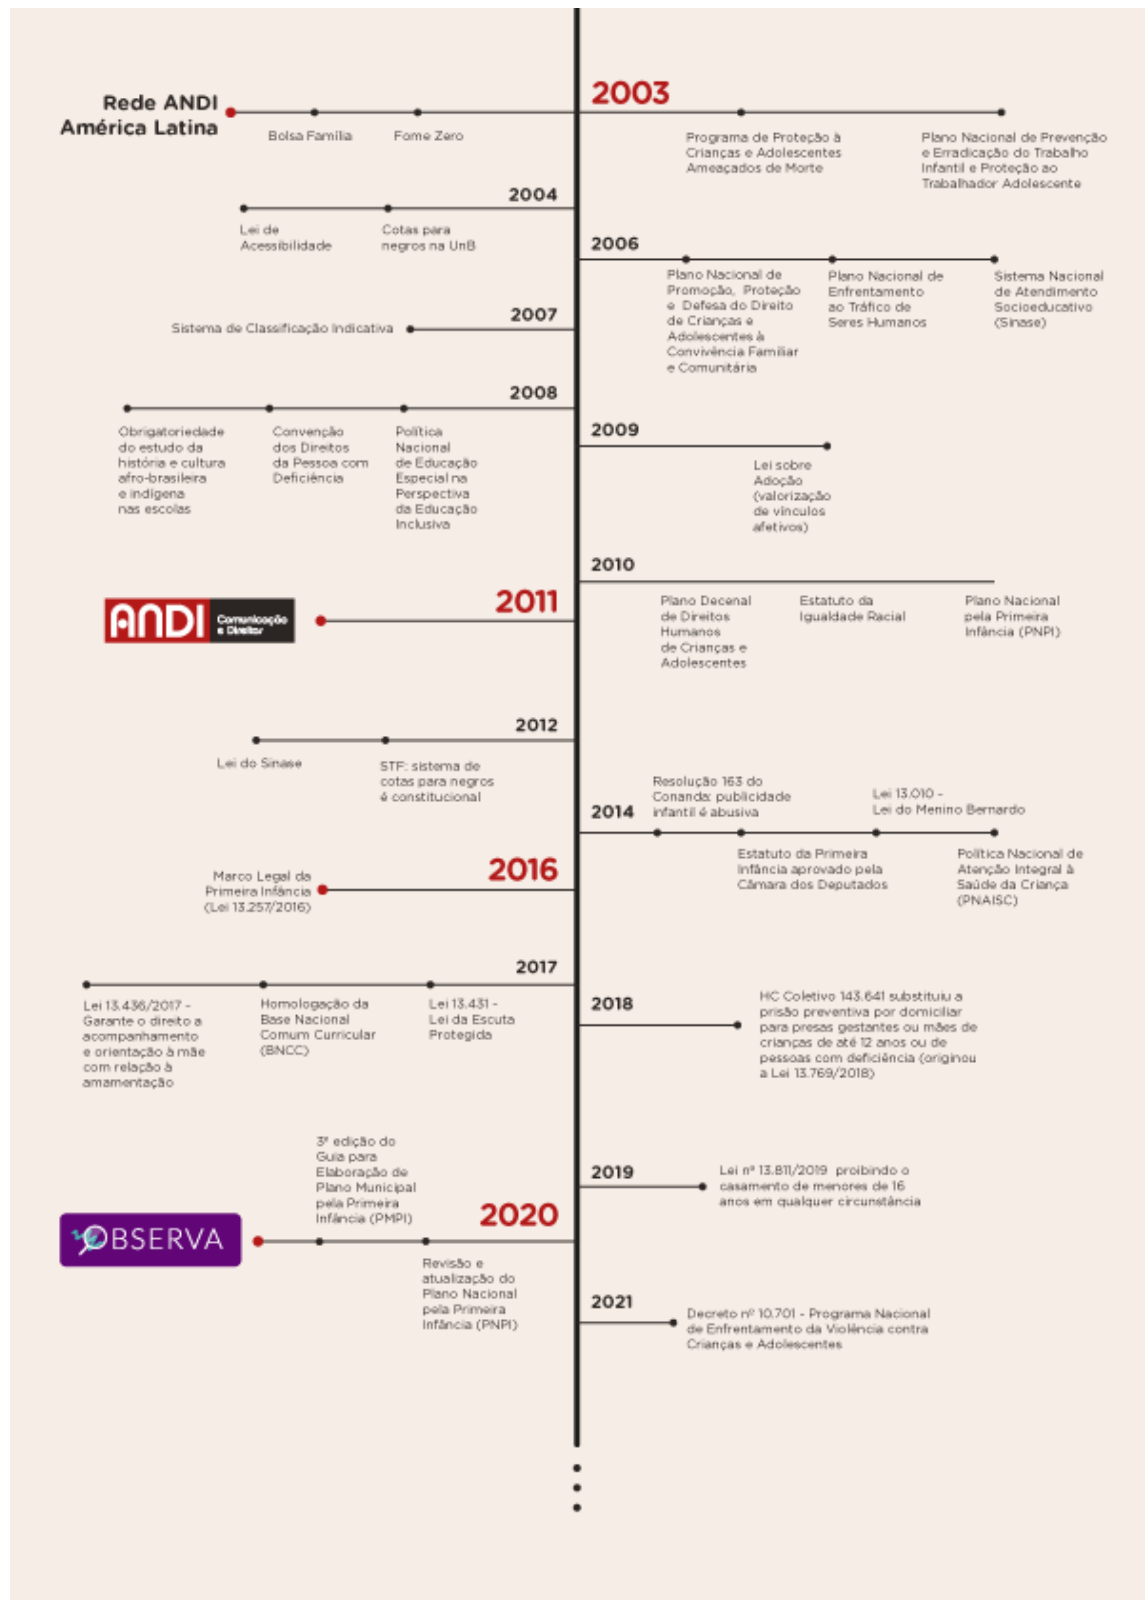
Rede ANDI América Latina

Bolsa Família

Fome Zero

2003

Programa de Proteção à Crianças e Adolescentes Ameaçados de Morte

Plano Nacional de Prevenção e Erradicação do Trabalho Infantil e Proteção ao Trabalhador Adolescente

2004

Lei de Acessibilidade

Cotas para negros na UnB

2006

Plano Nacional de Promoção, Proteção e Defesa do Direito de Crianças e Adolescentes à Convivência Familiar e Comunitária

Plano Nacional de Enfrentamento ao Tráfico de Seres Humanos

Sistema Nacional de Atendimento Socioeducativo (Sinase)

2007

Sistema de Classificação Indicativa

2008

Obrigatoriedade do estudo da história e cultura afro-brasileira e indígena nas escolas

Convenção dos Direitos da Pessoa com Deficiência

Política Nacional de Educação Especial na Perspectiva da Educação Inclusiva

2009

Lei sobre Adoção (valorização de vínculos afetivos)

2010

ANDI Comunicação e Direitos

2011

Plano Decenal de Direitos Humanos de Crianças e Adolescentes

Estatuto da Igualdade Racial

Plano Nacional pela Primeira Infância (PNPI)

2012

Lei do Sinase

STF: sistema de cotas para negros é constitucional

Resolução 163 do Conanda: publicidade infantil é abusiva

Lei 13.010 - Lei do Menino Bernardo

2014

Estatuto da Primeira Infância aprovado pela Câmara dos Deputados

Política Nacional de Atenção Integral à Saúde da Criança (PNAISC)

Marco Legal da Primeira Infância (Lei 13.257/2016)

2016

2017

Lei 13.436/2017 - Garante o direito a acompanhamento e orientação à mãe com relação à amamentação

Homologação da Base Nacional Comum Curricular (BNCC)

Lei 13.431 - Lei da Escuta Protegida

2018

HC Coletivo 143.641 substituiu a prisão preventiva por domiciliar para presas gestantes ou mães de crianças de até 12 anos ou de pessoas com deficiência (originou a Lei 13.769/2018)

3ª edição do Guia para Elaboração de Plano Municipal pela Primeira Infância (PMPI)

2019

Lei nº 13.811/2019 proibindo o casamento de menores de 16 anos em qualquer circunstância

OBSERVA

2020

Revisão e atualização do Plano Nacional pela Primeira Infância (PNPI)

2021

Decreto nº 10.701 - Programa Nacional de Enfrentamento da Violência contra Crianças e Adolescentes